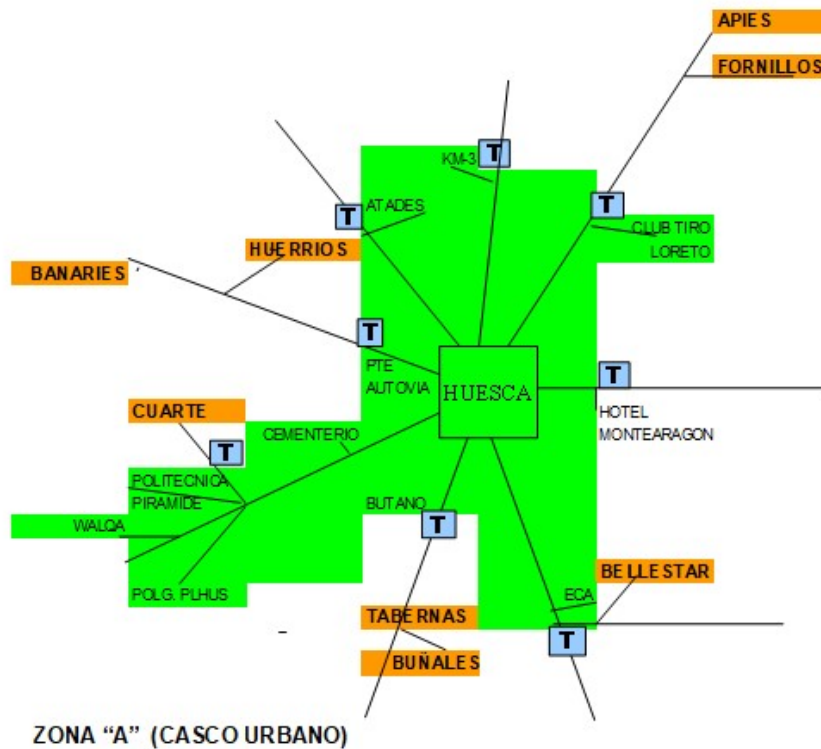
APIES

FORNILLOS

KM-3

T

T

ATADES

T

CLUB TIRO

LORETO

HUERRIOS

BANARIES

T

PTE

AUTOVIA

HUESCA

T

HOTEL

MONTEARAGON

CUARTE

T

CEMENTERIO

POLITECNICA

PIRAMIDE

WALQA

BUTANO

T

POLG. PLHUS

BELLESTAR

ECA

TABERNAS

T

BUÑALES

ZONA "A" (CASCO URBANO)